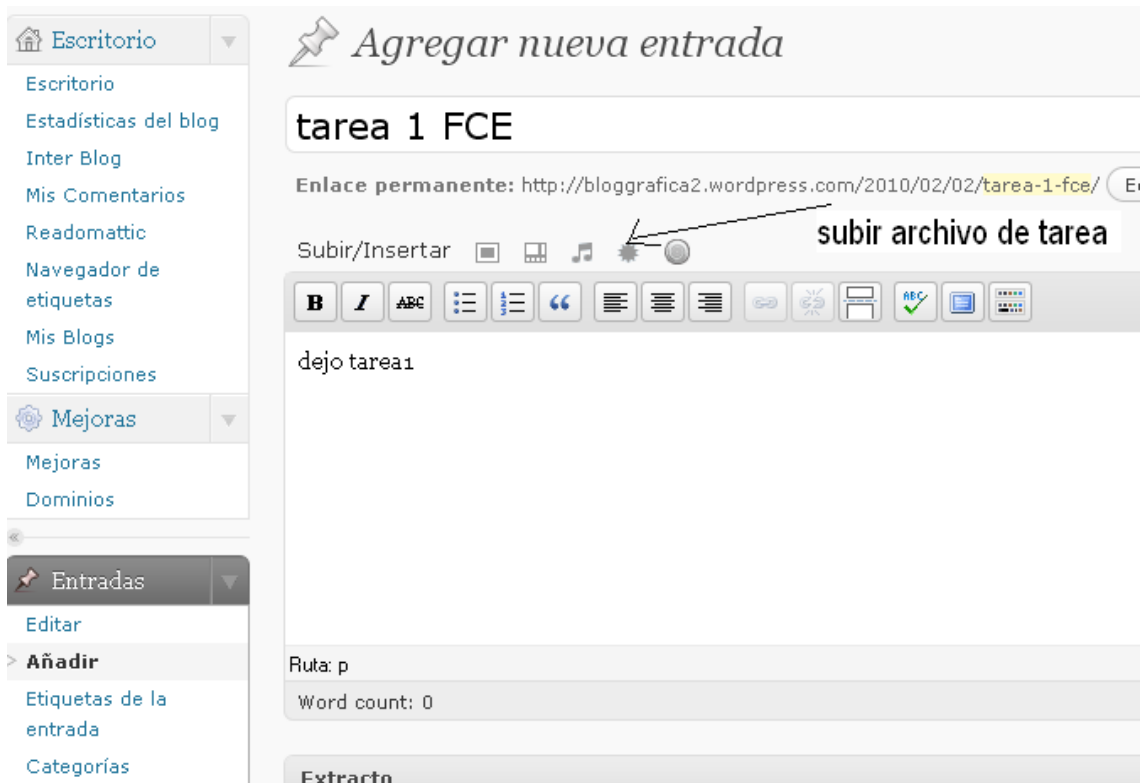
Escritorio

Escritorio
Estadísticas del blog
Inter Blog
Mis Comentarios
Readomattic
Navegador de etiquetas
Mis Blogs
Suscripciones

Mejoras

Mejoras
Dominios

Entradas

Editar
Añadir
Etiquetas de la entrada
Categorías

Agregar nueva entrada

tarea 1 FCE

Enlace permanente: http://bloggrafica2.wordpress.com/2010/02/02/tarea-1-fce/ Ed

subir archivo de tarea

Subir/Insertar

B I ABC

dejo tarea1

Ruta: p

Word count: 0

Extracto